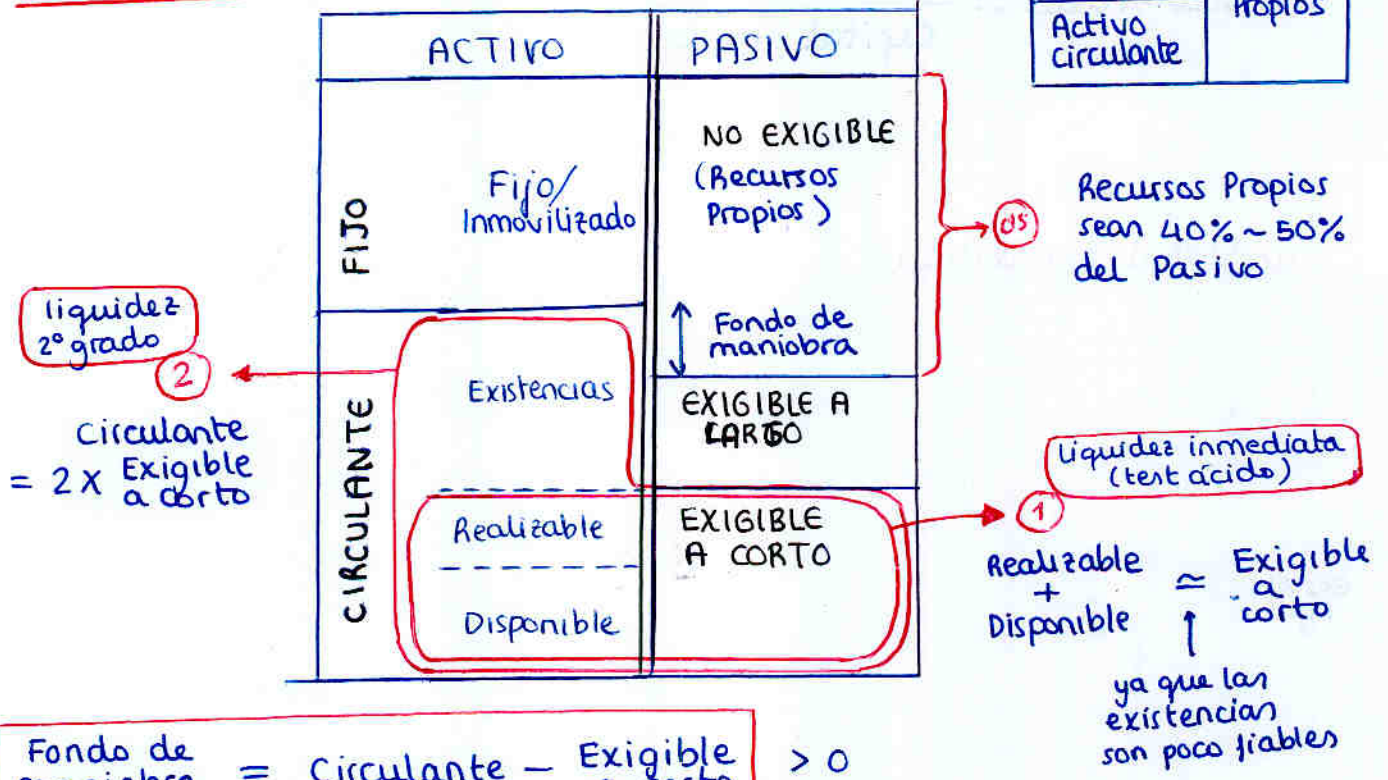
Activo circulante | Propios

| | ACTIVO | PASIVO |
|---|---|---|
| FIJO | Fijo/ Inmovilizado | NO EXIGIBLE (Recursos Propios) |
| | | Fondo de maniobra |
| CIRCULANTE | Existencias | EXIGIBLE A LARGO |
| | Realizable | EXIGIBLE A CORTO |
| | Disponible | |

③ Recursos Propios sean 40% ~ 50% del Pasivo

liquidez 2º grado
②
Circulante = 2 X Exigible a corto

liquidez inmediata (test ácido)
①
Realizable + Disponible ≃ Exigible a corto
ya que las existencias son poco fiables

Fondo de maniobra = Circulante − Exigible a corto > 0